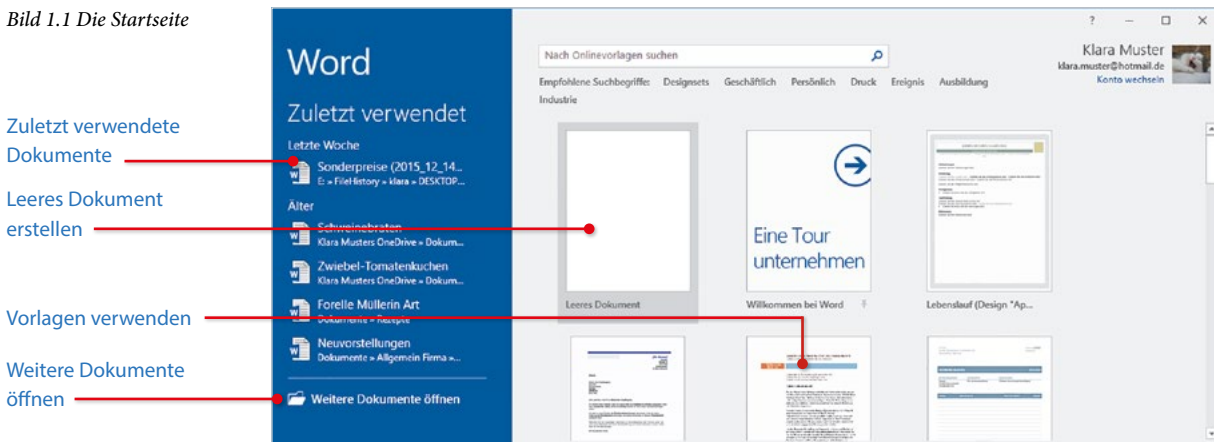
Bild 1.1 Die Startseite

Zuletzt verwendete Dokumente

Leeres Dokument erstellen

Vorlagen verwenden

Weitere Dokumente öffnen

Word

Zuletzt verwendet

Letzte Woche

Sonderpreise (2015_12_14...
E: » FileHistory » klara » DESKTOP...

Älter

Schweinebraten
Klara Musters OneDrive » Dokum...

Zwiebel-Tomatenkuchen
Klara Musters OneDrive » Dokum...

Forelle Müllerin Art
Dokumente » Rezepte

Neuvorstellungen
Dokumente » Allgemein Firma »...

Weitere Dokumente öffnen

Nach Onlinevorlagen suchen

Empfohlene Suchbegriffe: Designsets Geschäftlich Persönlich Druck Ereignis Ausbildung Industrie

Klara Muster
klara.muster@hotmail.de
Konto wechseln

? – □ ×

Leeres Dokument

Eine Tour unternehmen

Willkommen bei Word

Lebenslauf (Design "Ap...